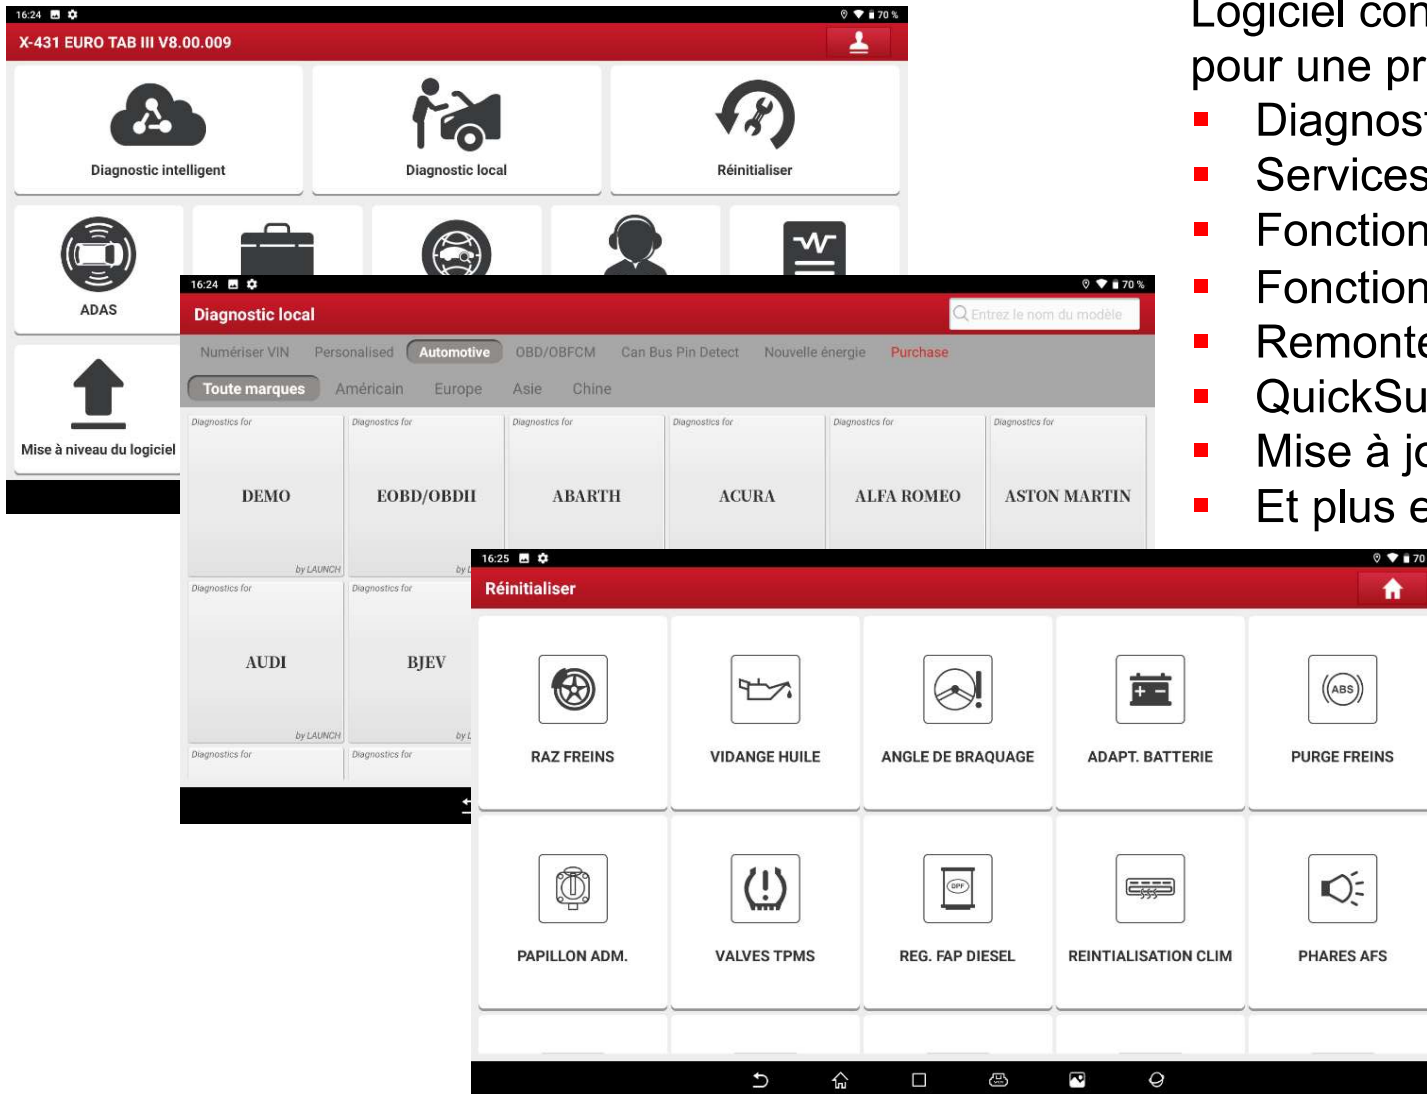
16:24

70 %

X-431 EURO TAB III V8.00.009

Diagnostic intelligent

Diagnostic local

Réinitialiser

ADAS

Mise à niveau du logiciel

16:24

70 %

Diagnostic local

Entrez le nom du modèle

Numériser VIN Personalised Automotive OBD/OBFCM Can Bus Pin Detect Nouvelle énergie Purchase

Toute marques Américain Europe Asie Chine

| Diagnostics for DEMO by LAUNCH | Diagnostics for EOBD/OBDII by L | Diagnostics for ABARTH | Diagnostics for ACURA | Diagnostics for ALFA ROMEO | Diagnostics for ASTON MARTIN |
|---|---|---|---|---|---|
| Diagnostics for AUDI by LAUNCH | Diagnostics for BJEV by L | | | | |
| Diagnostics for | Diagnostics for | | | | |

16:25

70

Réinitialiser

| RAZ FREINS | VIDANGE HUILE | ANGLE DE BRAQUAGE | ADAPT. BATTERIE | PURGE FREINS |
|---|---|---|---|---|
| PAPILLON ADM. | VALVES TPMS | REG. FAP DIESEL | REINTIALISATION CLIM | PHARES AFS |

Logiciel con
pour une pr
▪ Diagnos
▪ Services
▪ Fonction
▪ Fonction
▪ Remonte
▪ QuickSu
▪ Mise à jo
▪ Et plus e